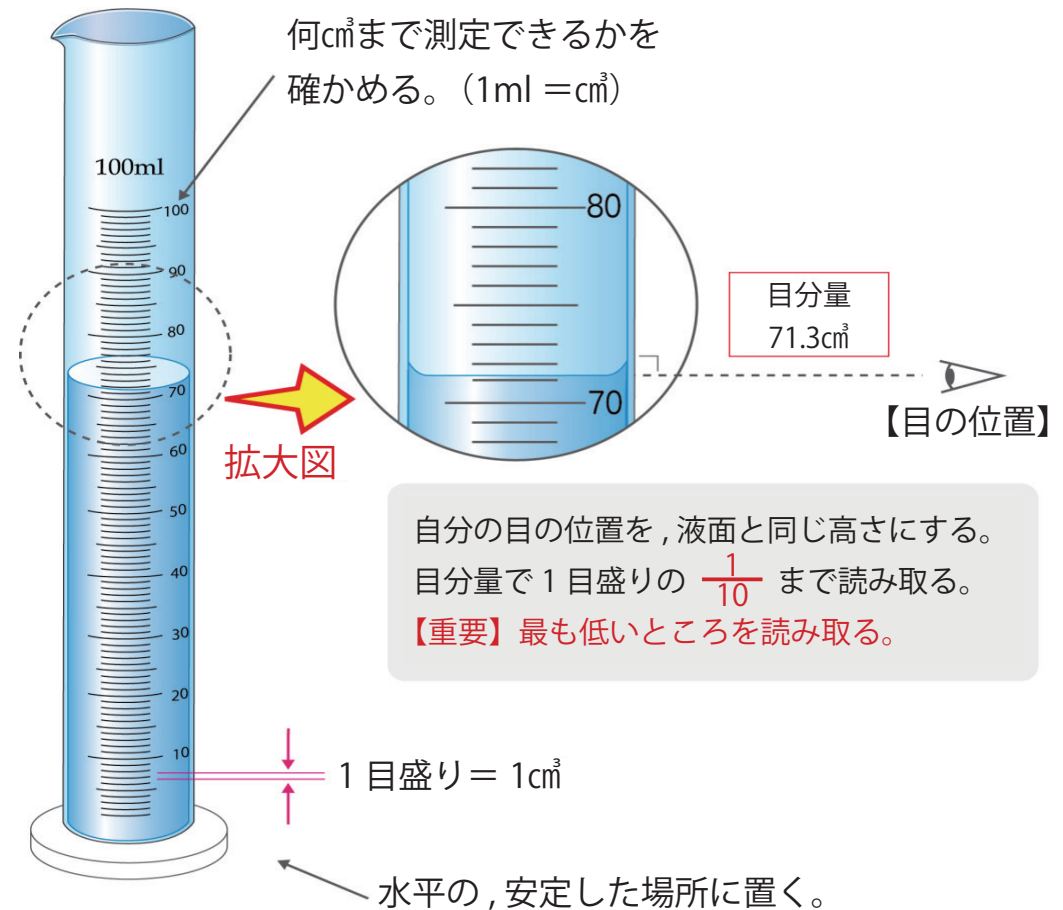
何㎤まで測定できるかを確かめる。（1ml ＝㎤）

100ml

100
90
80
70
60
50
40
30
20
10

拡大図

80
70

目分量
71.3㎤

【目の位置】

自分の目の位置を , 液面と同じ高さにする。
目分量で 1 目盛りの $\frac{1}{10}$ まで読み取る。
【重要】最も低いところを読み取る。

1 目盛り＝ 1㎤

水平の , 安定した場所に置く。